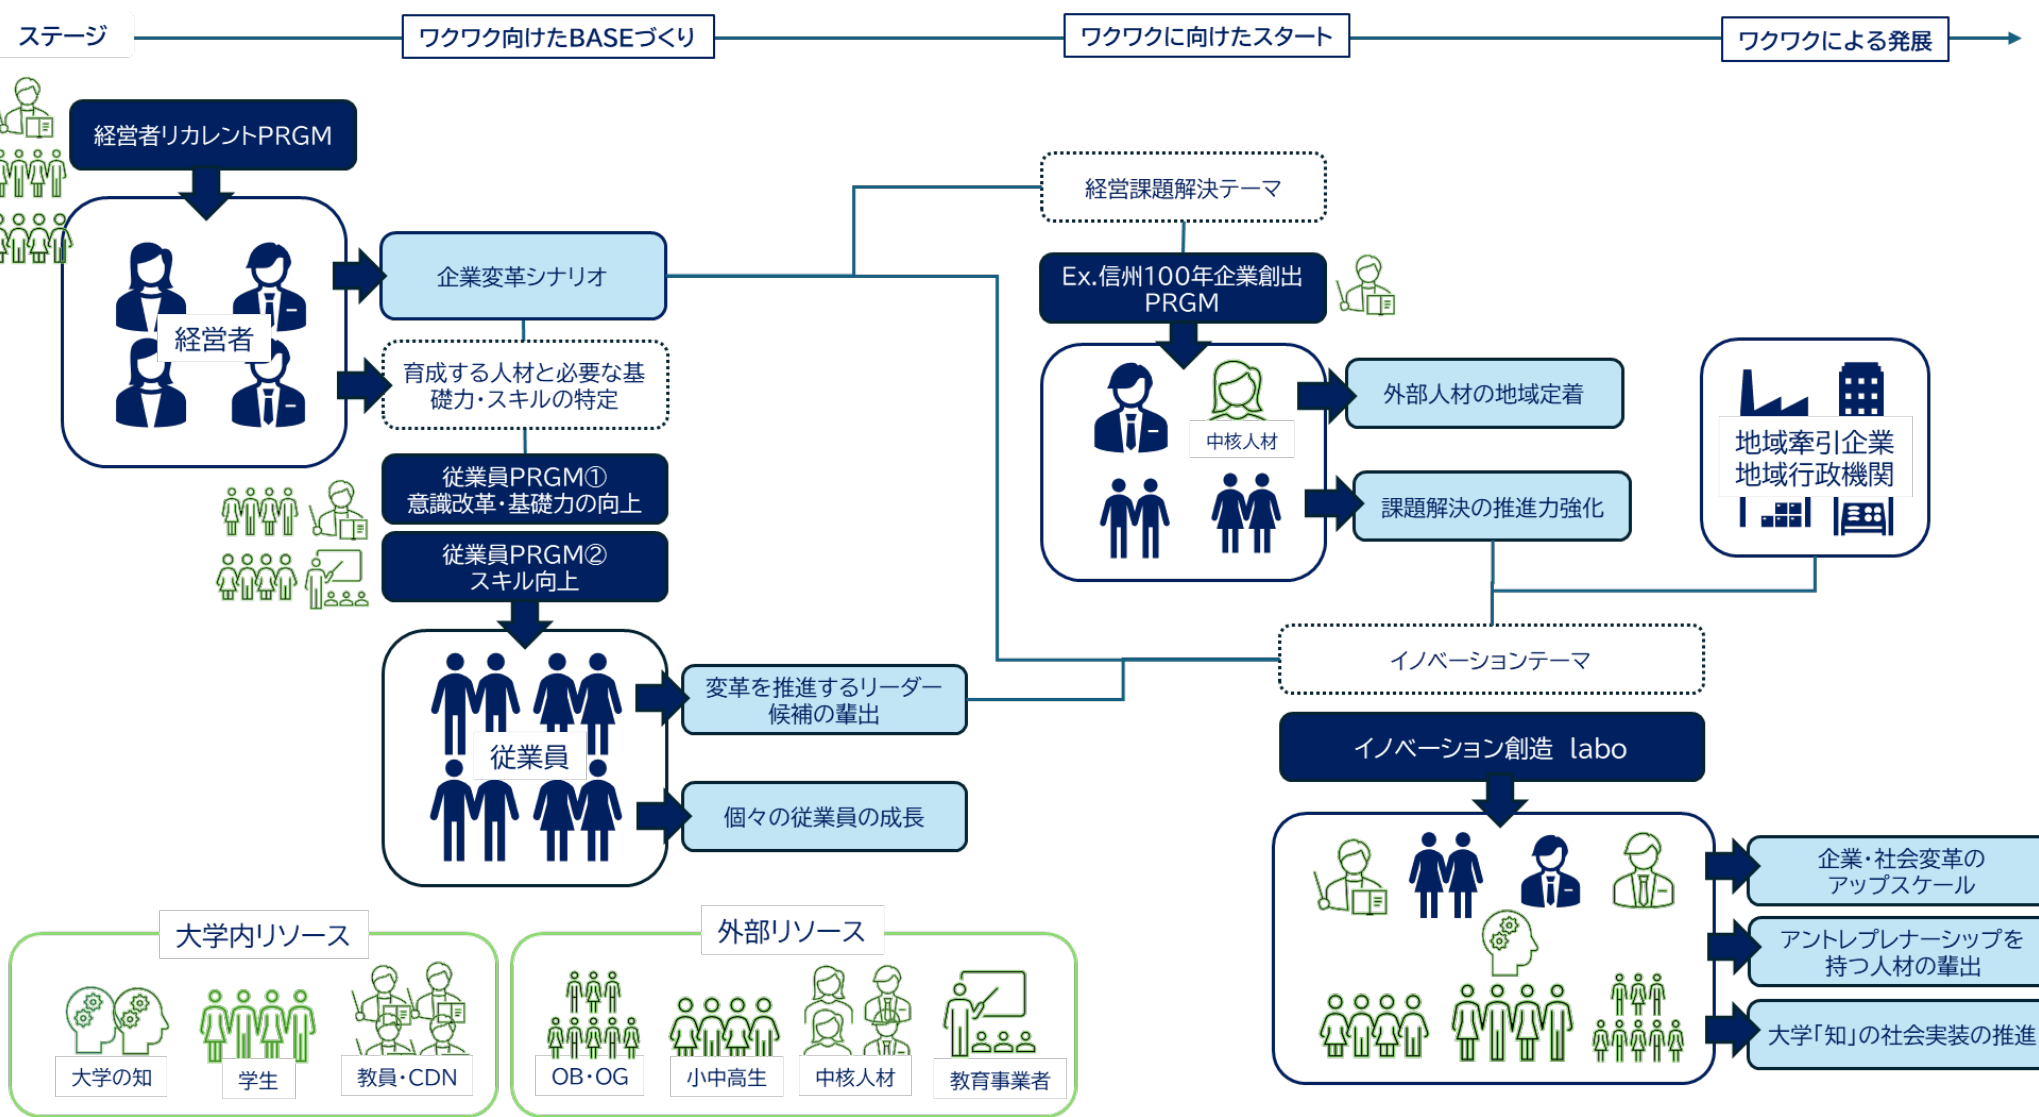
ステージ

ワクワク向けたBASEづくり

ワクワクに向けたスタート

ワクワクによる発展

経営者リカレントPRGM

経営者

企業変革シナリオ

育成する人材と必要な基礎力・スキルの特定

従業員PRGM①
意識改革・基礎力の向上

従業員PRGM②
スキル向上

従業員

変革を推進するリーダー候補の輩出

個々の従業員の成長

経営課題解決テーマ

Ex.信州100年企業創出PRGM

中核人材

外部人材の地域定着

課題解決の推進力強化

地域牽引企業
地域行政機関

イノベーションテーマ

イノベーション創造 labo

企業・社会変革のアップスケール

アントレプレナーシップを持つ人材の輩出

大学「知」の社会実装の推進

大学内リソース

大学の知

学生

教員・CDN

外部リソース

OB・OG

小中高生

中核人材

教育事業者